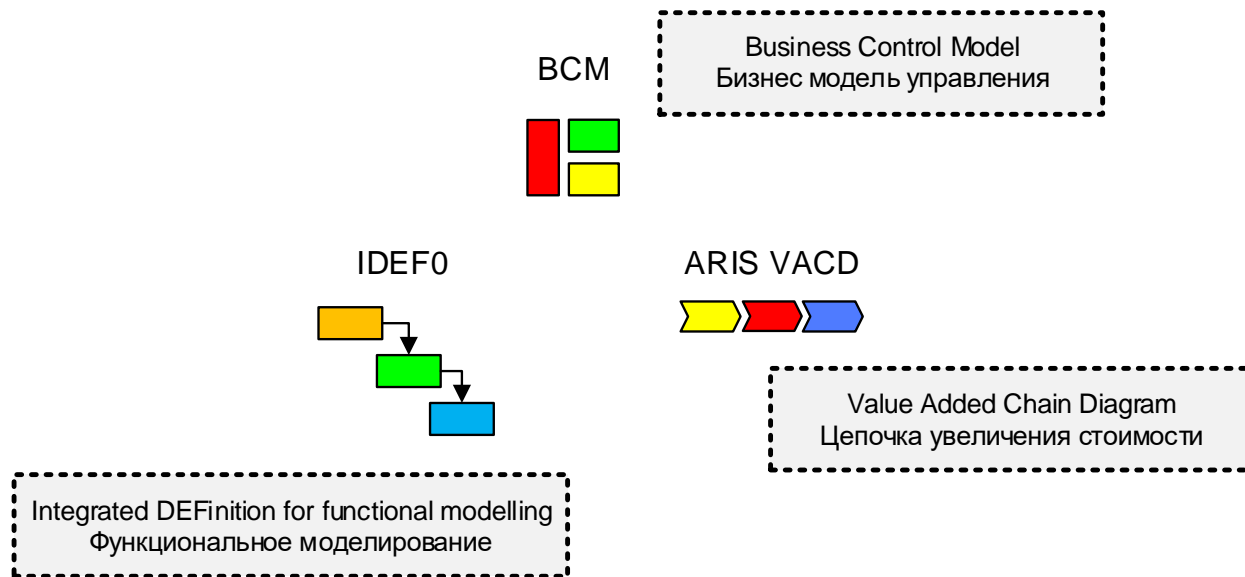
BCM

Business Control Model
Бизнес модель управления

IDEF0

ARIS VACD

Value Added Chain Diagram
Цепочка увеличения стоимости

Integrated DEFinition for functional modelling
Функциональное моделирование